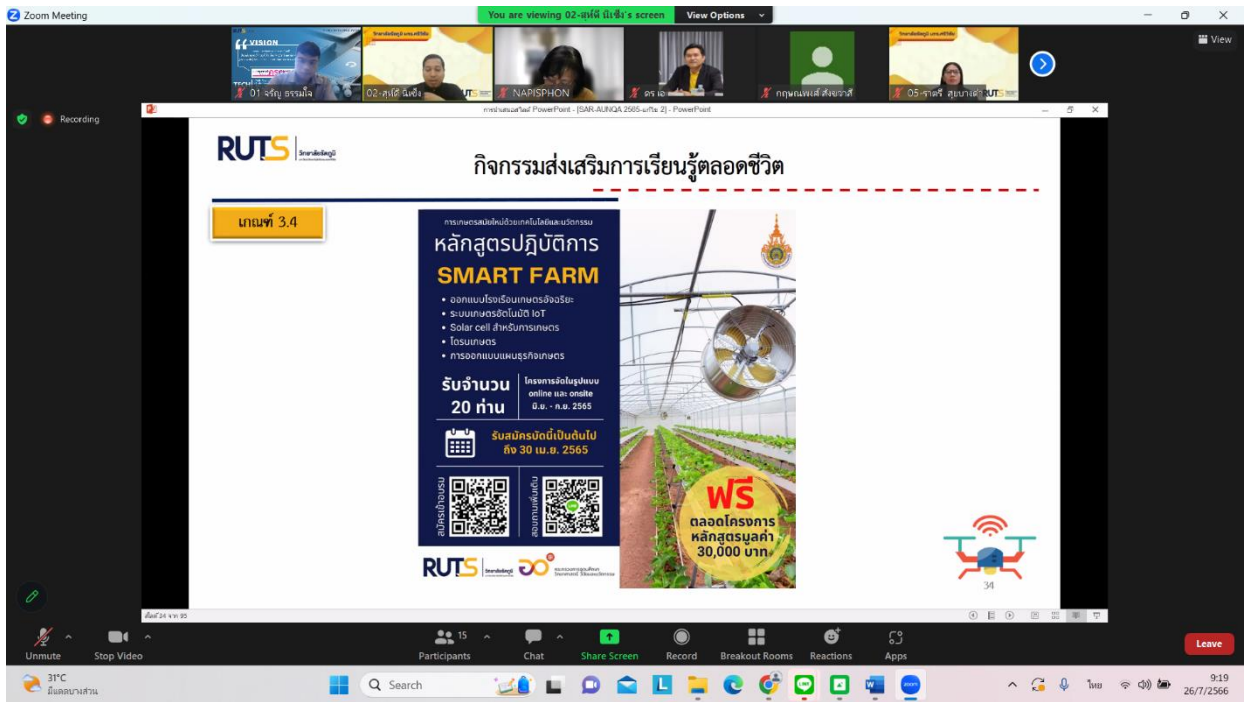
Zoom Meeting

You are viewing 02-สุฟดี นิเซ็ง's screen

View Options

View

01 จรัญ ธรรมใจ

02-สุฟดี นิเซ็ง

NAPISPHON

ดร เอ

กฤษณพงศ์ สังขวาสี

05-ราตรี สุขบาเล

Recording

การนำเสนอสไลด์ PowerPoint - [SAR-AUNQA 2565-แก้ไข 2] - PowerPoint

RUTS วิทยาลัยรัตภูมิ

กิจกรรมส่งเสริมการเรียนรู้ตลอดชีวิต

เกณฑ์ 3.4

การเกษตรสมัยใหม่ด้วยเทคโนโลยีและนวัตกรรม

หลักสูตรปฏิบัติการ

SMART FARM

• ออกแบบโรงเรือนเกษตรอัจฉริยะ
• ระบบเกษตรอัตโนมัติ IoT
• Solar cell สำหรับการเกษตร
• โดรนเกษตร
• การออกแบบแผนธุรกิจเกษตร

รับจำนวน 20 ท่าน

โครงการจัดในรูปแบบ online และ onsite มิ.ย. - ก.ย. 2565

รับสมัครบัดนี้เป็นต้นไป ถึง 30 เม.ย. 2565

สมัครเข้าอบรม

สอบถามเพิ่มเติม

RUTS วิทยาลัยรัตภูมิ

ฟรี ตลอดโครงการ หลักสูตรมูลค่า 30,000 บาท

34

สไลด์ 34 จาก 95

Unmute

Stop Video

15

Participants

Chat

Share Screen

Record

Breakout Rooms

Reactions

Apps

Leave

31°C

มีแดดบางส่วน

Search

ไทย

9:19

26/7/2566